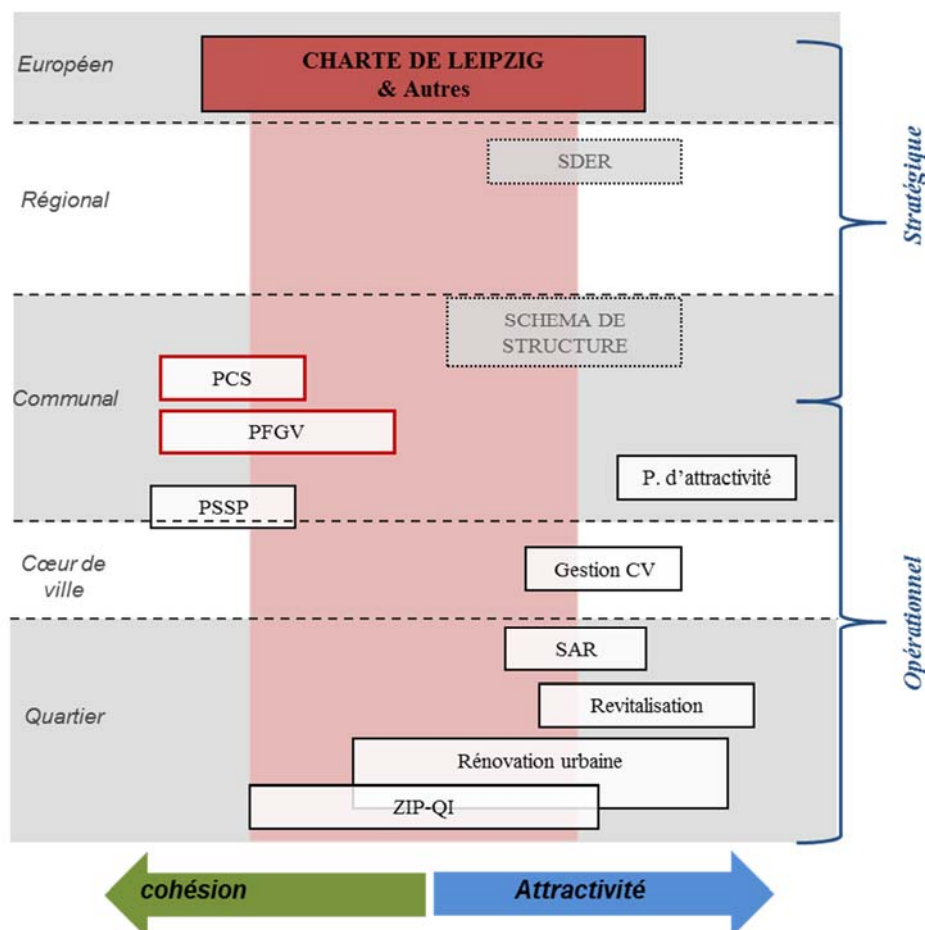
Européen

CHARTE DE LEIPZIG
& Autres

Régional

SDER

Communal

SCHEMA DE STRUCTURE

PCS

PFGV

P. d'attractivité

PSSP

Cœur de ville

Gestion CV

Quartier

SAR

Revitalisation

Rénovation urbaine

ZIP-QI

Stratégique

Opérationnel

cohésion

Attractivité